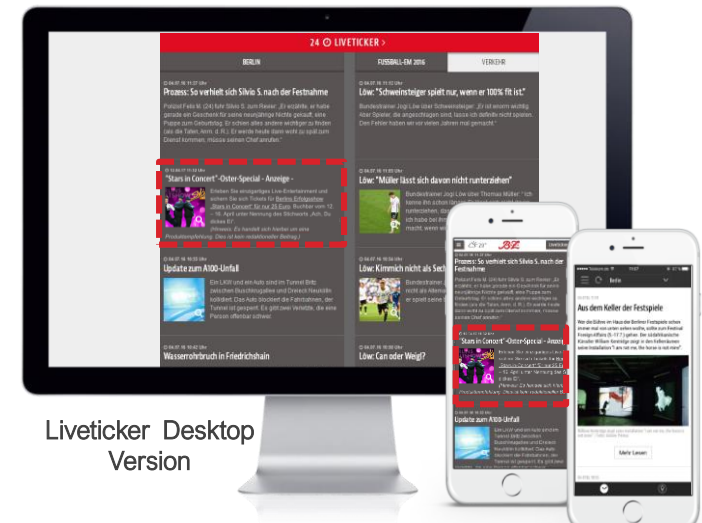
24 LIVETICKER >

BERLIN

FUSSBALL-EM 2016

VERKEHR

Prozess: So verhielt sich Silvio S. nach der Festnahme

Polizist Felix M. (24) fuhr Silvio S. zum Revier. „Er erzählte, er habe gerade ein Geschenk für seine neunjährige Nichte gekauft, eine Puppe zum Geburtstag. Er schien alles andere wichtiger zu finden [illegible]

Löw: "Schweinsteiger spielt nur, wenn er 100% fit ist."

Bundestrainer Jogi Löw über Schweinsteiger: „Er ist enorm wichtig. Aber Spieler, die angeschlagen sind, lasse ich definitiv nicht spielen. Den Fehler haben wir vor einen Jahren mal gemacht."

"Stars in Concert"-Oster-Special - Anzeige -

Erleben Sie einzigartiges Live-Entertainment und sichern Sie sich Tickets für Berlins Erfolgsshow „Stars in Concert" für nur 25 Euro. Buchbar vom 12. - 18. April unter Nennung des Stichworts „Ach, Du dickes Ei". (Hinweis: Es handelt sich hierbei um eine Produktempfehlung. Dies ist kein redaktioneller Beitrag.)

Löw: "Müller lässt sich davon nicht runterziehen"

Bundestrainer Jogi Löw über Thomas Müller: „Er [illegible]

Update zum A100-Unfall

Ein LKW und ein Auto sind im Tunnel Britz zwischen Buschkrugallee und Dreieck Neukölln kollidiert. Das Auto blockiert die Fahrbahnen, der Tunnel ist gesperrt. Es gibt zwei Verletzte, die eine Person offenbar schwer.

Löw: Kimmich nicht als Sech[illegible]

Wasserrohrbruch in Friedrichshain

Löw: Can oder Weigl?

Prozess: So verhielt sich Silvio S. nach der Festnahme

"Stars in Concert"-Oster-Special - Anzeig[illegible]

Update zum A100-Unfall

Aus dem Keller der Festspiele

Mehr Lesen

Liveticker Desktop Version